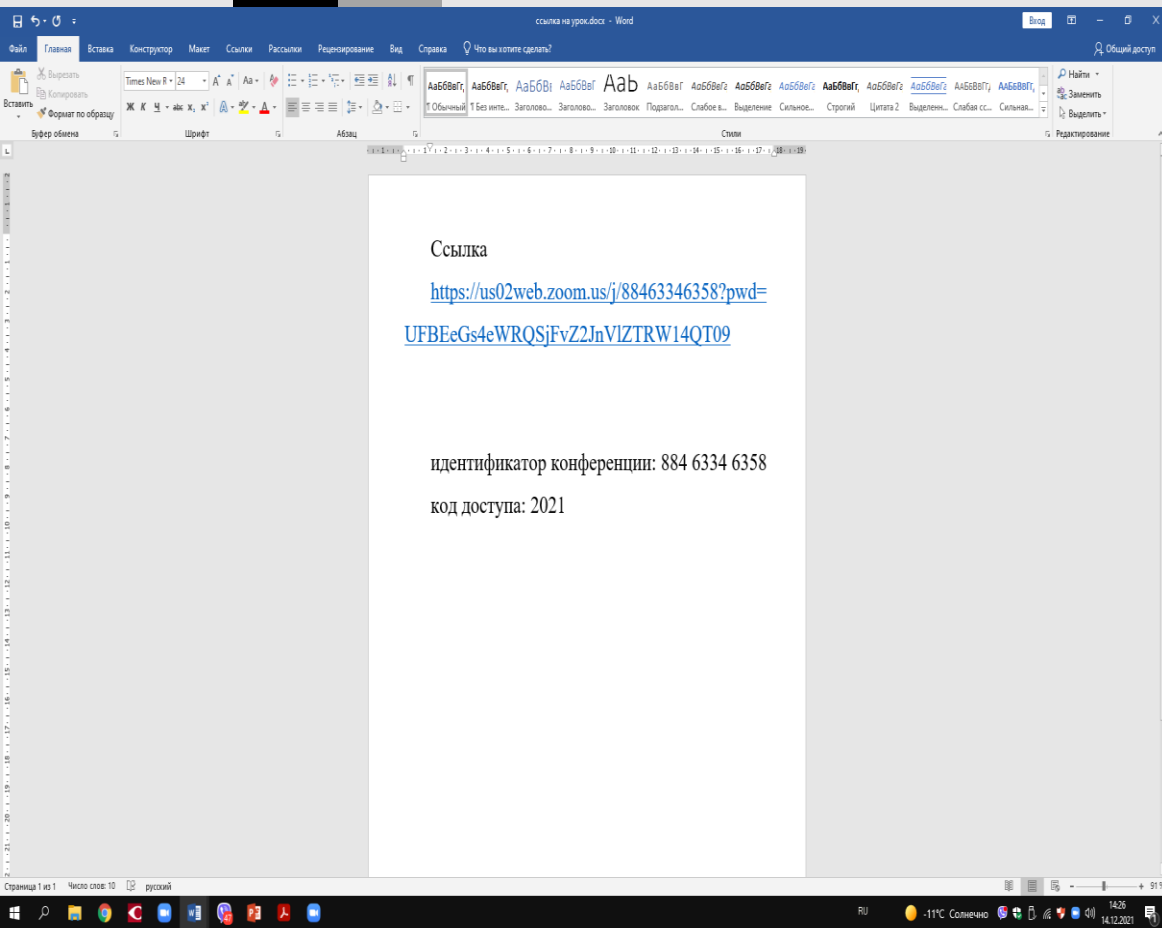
ссылка на урок.docx - Word
Вход

Файл Главная Вставка Конструктор Макет Ссылки Рассылки Рецензирование Вид Справка Что вы хотите сделать?
Общий доступ

Вырезать
Копировать
Формат по образцу
Вставить
Буфер обмена
Times New R 24
Шрифт
Абзац
АаБбВвГг, ¶ Обычный
АаБбВвГг, ¶ Без инте...
АаБбВ Заголово...
АаБбВвГ Заголово...
Aab Заголовок
АаБбВвГ Подзагол...
АаБбВвГг Слабое в...
АаБбВвГг Выделение
АаБбВвГг Сильное...
АаБбВвГг, Строгий
АаБбВвГг Цитата 2
АаБбВвГг Выделенн...
АаБбВвГг, Слабая сс...
АаБбВвГг, Сильная...
Стили
Найти
Заменить
Выделить
Редактирование

Ссылка

https://us02web.zoom.us/j/88463346358?pwd=UFBEeGs4eWRQSjFvZ2JnVlZTRW14QT09

идентификатор конференции: 884 6334 6358

код доступа: 2021

Страница 1 из 1 Число слов: 10 русский

RU -11°C Солнечно 14:26 14.12.2021